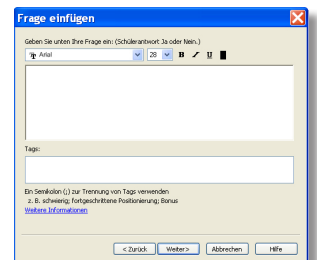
Frage einfügen

Geben Sie unten Ihre Frage ein: (Schülerantwort Ja oder Nein.)

Arial 28 B I U

Tags:

Ein Semikolon (;) zur Trennung von Tags verwenden
z. B. schwierig; fortgeschrittene Positionierung; Bonus
Weitere Informationen

< Zurück Weiter > Abbrechen Hilfe